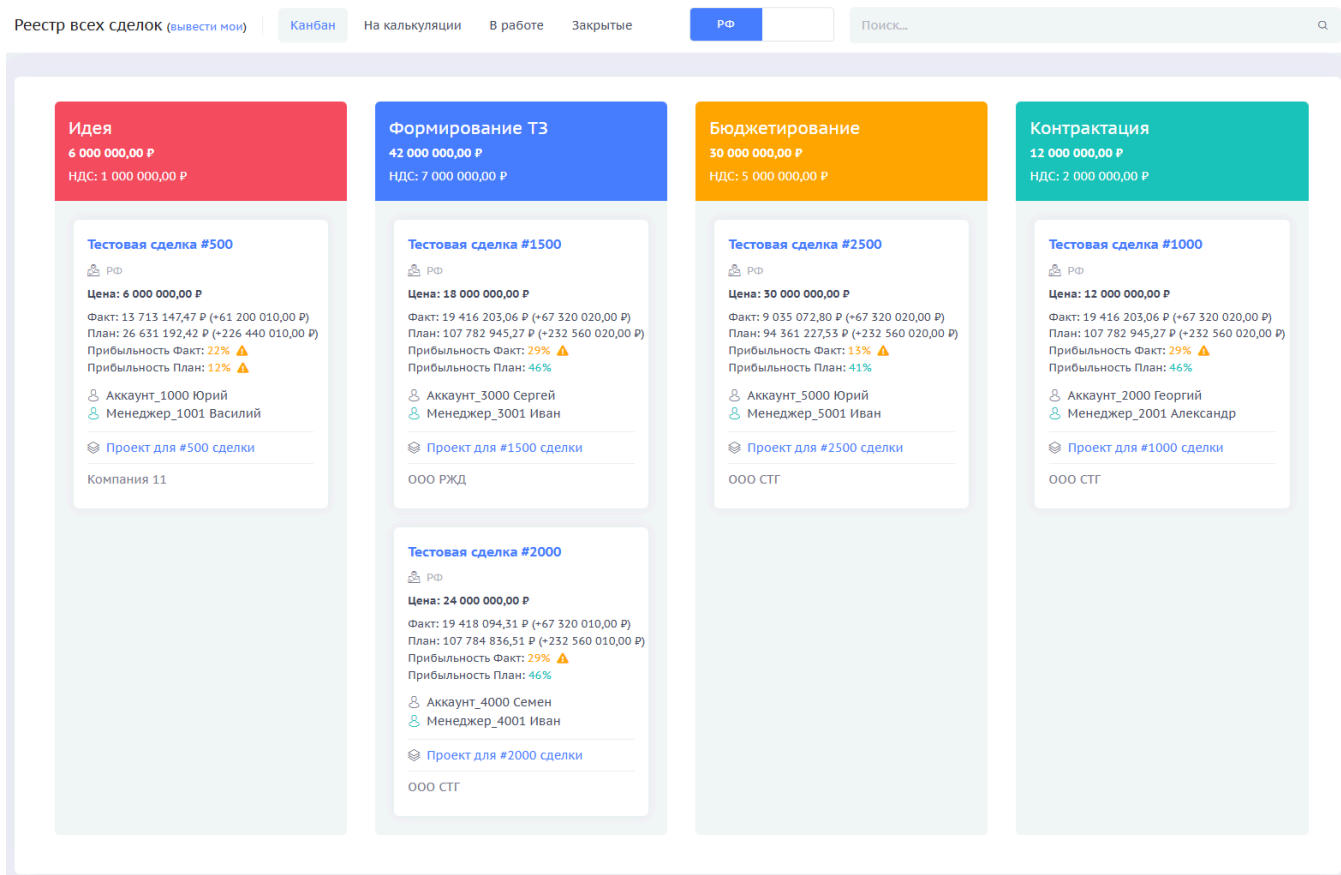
Реестр всех сделок (вывести мои)

Канбан | На калькуляции | В работе | Закрытые

РФ

Поиск...

Идея
6 000 000,00 ₽
НДС: 1 000 000,00 ₽

Тестовая сделка #500
РФ
Цена: 6 000 000,00 ₽
Факт: 13 713 147,47 ₽ (+61 200 010,00 ₽)
План: 26 631 192,42 ₽ (+226 440 010,00 ₽)
Прибыльность Факт: 22%
Прибыльность План: 12%
Аккаунт_1000 Юрий
Менеджер_1001 Василий
Проект для #500 сделки
Компания 11

Формирование ТЗ
42 000 000,00 ₽
НДС: 7 000 000,00 ₽

Тестовая сделка #1500
РФ
Цена: 18 000 000,00 ₽
Факт: 19 416 203,06 ₽ (+67 320 020,00 ₽)
План: 107 782 945,27 ₽ (+232 560 020,00 ₽)
Прибыльность Факт: 29%
Прибыльность План: 46%
Аккаунт_3000 Сергей
Менеджер_3001 Иван
Проект для #1500 сделки
ООО РЖД

Тестовая сделка #2000
РФ
Цена: 24 000 000,00 ₽
Факт: 19 418 094,31 ₽ (+67 320 010,00 ₽)
План: 107 784 836,51 ₽ (+232 560 010,00 ₽)
Прибыльность Факт: 29%
Прибыльность План: 46%
Аккаунт_4000 Семен
Менеджер_4001 Иван
Проект для #2000 сделки
ООО СТГ

Бюджетирование
30 000 000,00 ₽
НДС: 5 000 000,00 ₽

Тестовая сделка #2500
РФ
Цена: 30 000 000,00 ₽
Факт: 9 035 072,80 ₽ (+67 320 020,00 ₽)
План: 94 361 227,53 ₽ (+232 560 020,00 ₽)
Прибыльность Факт: 13%
Прибыльность План: 41%
Аккаунт_5000 Юрий
Менеджер_5001 Иван
Проект для #2500 сделки
ООО СТГ

Контрактация
12 000 000,00 ₽
НДС: 2 000 000,00 ₽

Тестовая сделка #1000
РФ
Цена: 12 000 000,00 ₽
Факт: 19 416 203,06 ₽ (+67 320 020,00 ₽)
План: 107 782 945,27 ₽ (+232 560 020,00 ₽)
Прибыльность Факт: 29%
Прибыльность План: 46%
Аккаунт_2000 Георгий
Менеджер_2001 Александр
Проект для #1000 сделки
ООО СТГ